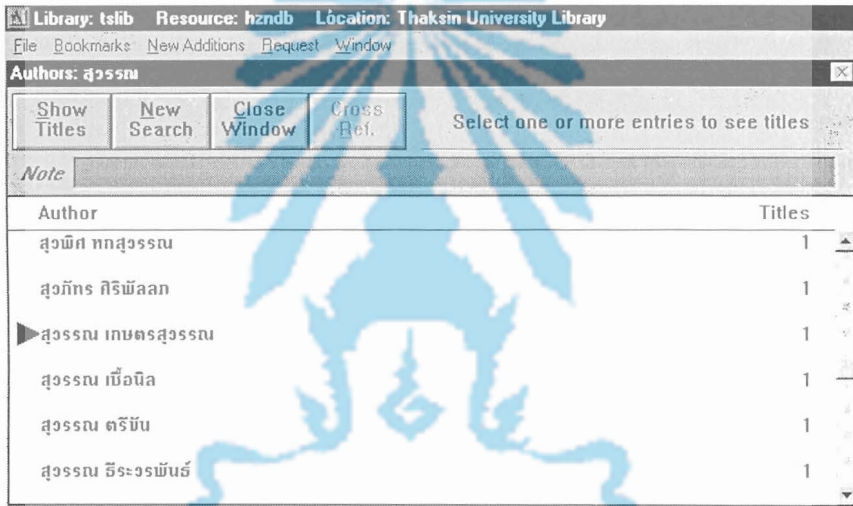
Library: tslib Resource: hzndb Location: Thaksin University Library

File Bookmarks New Additions Request Window

Authors: สุวรรณ

Show Titles | New Search | Close Window | Cross Ref.

Select one or more entries to see titles

Note

| Author | Titles |
|---|---|
| สุวพิศ หกสุวรรณ | 1 |
| สุวภัทร ศิริพัลลภ | 1 |
| สุวรรณ เกษตรสุวรรณ | 1 |
| สุวรรณ เชื้อนิล | 1 |
| สุวรรณ ตรีบัน | 1 |
| สุวรรณ ธีระวรพันธ์ | 1 |